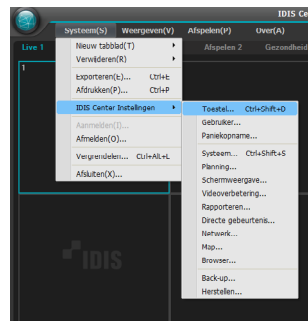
IDIS Ce

Systeem(S) Weergeven(V) Afspelen(P) Over(A)

Live 1

Afspelen 2 Gezondheid

1

Nieuw tabblad(T)
Verwijderen(R)
Exporteren(E)... Ctrl+E
Afdrukken(P)... Ctrl+P
IDIS Center Instellingen
Aanmelden(I)...
Afmelden(O)...
Vergrendelen... Ctrl+Alt+L
Afsluiten(X)...

Toestel... Ctrl+Shift+D
Gebruiker...
Paniekopname...
Systeem... Ctrl+Shift+S
Planning...
Schermweergave...
Videoverbetering...
Rapporteren...
Directe gebeurtenis...
Netwerk...
Map...
Browser...
Back-up...
Herstellen...

IDIS